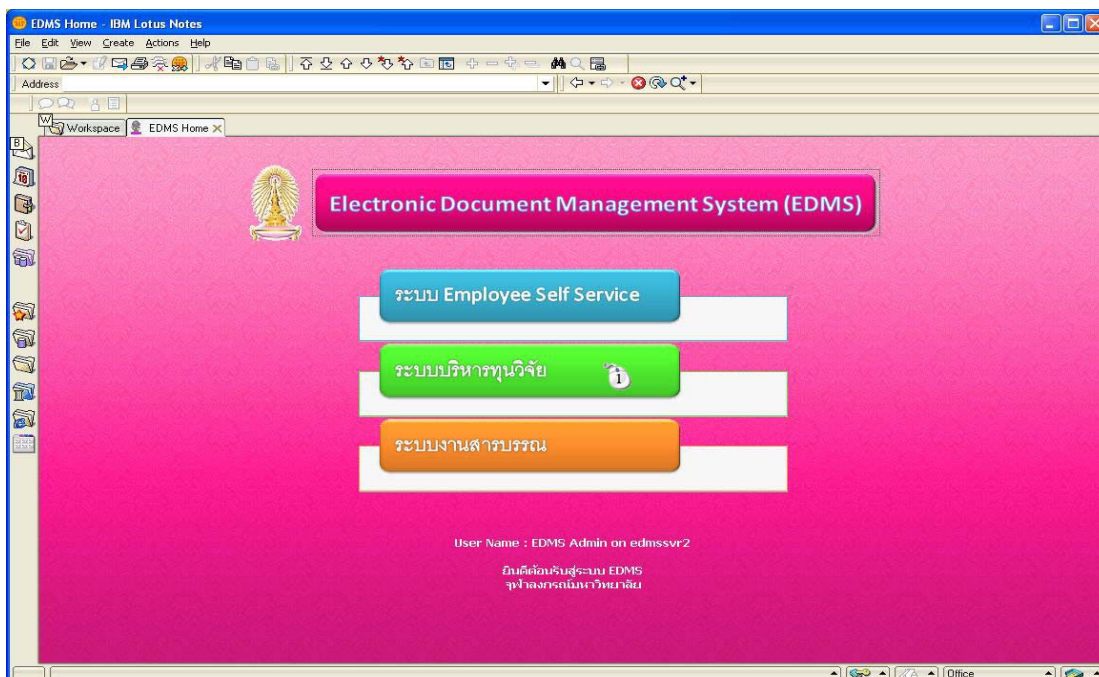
EDMS Home - IBM Lotus Notes

File Edit View Create Actions Help

Address

Workspace EDMS Home

Electronic Document Management System (EDMS)

ระบบ Employee Self Service

ระบบบริหารทุนวิจัย

ระบบงานสารบรรณ

User Name : EDMS Admin on edmssvr2

ยินดีต้อนรับสู่ระบบ EDMS
จุฬาลงกรณ์มหาวิทยาลัย

Office